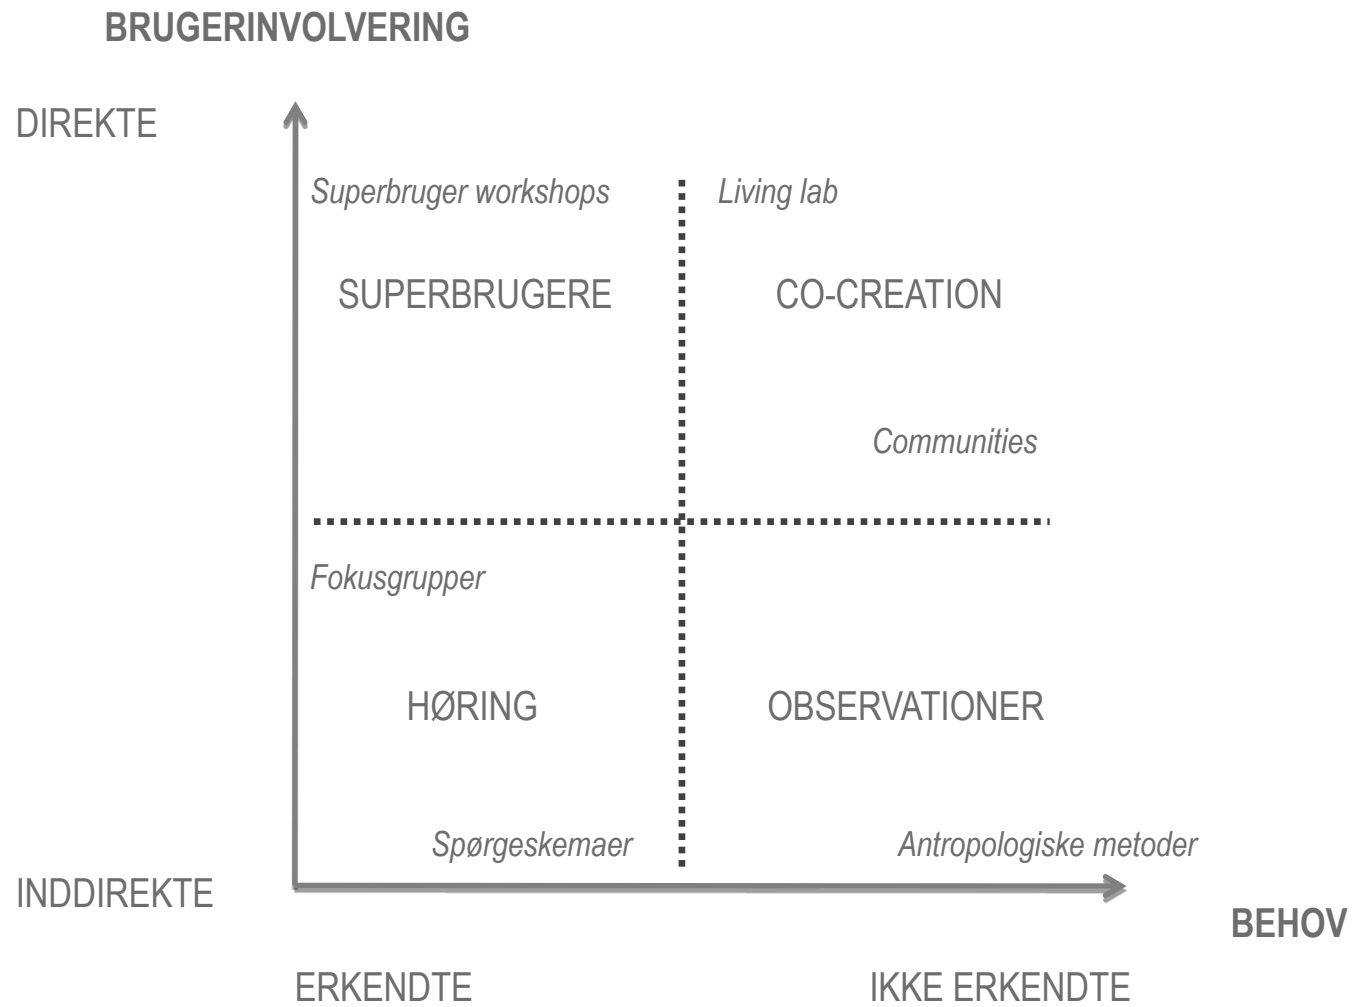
BRUGERINVOLVERING

DIREKTE

Superbruger workshops

Living lab

SUPERBRUGERE

CO-CREATION

Communities

Fokusgrupper

HØRING

OBSERVATIONER

Spørgeskemaer

Antropologiske metoder

INDDIREKTE

BEHOV

ERKENDTE

IKKE ERKENDTE